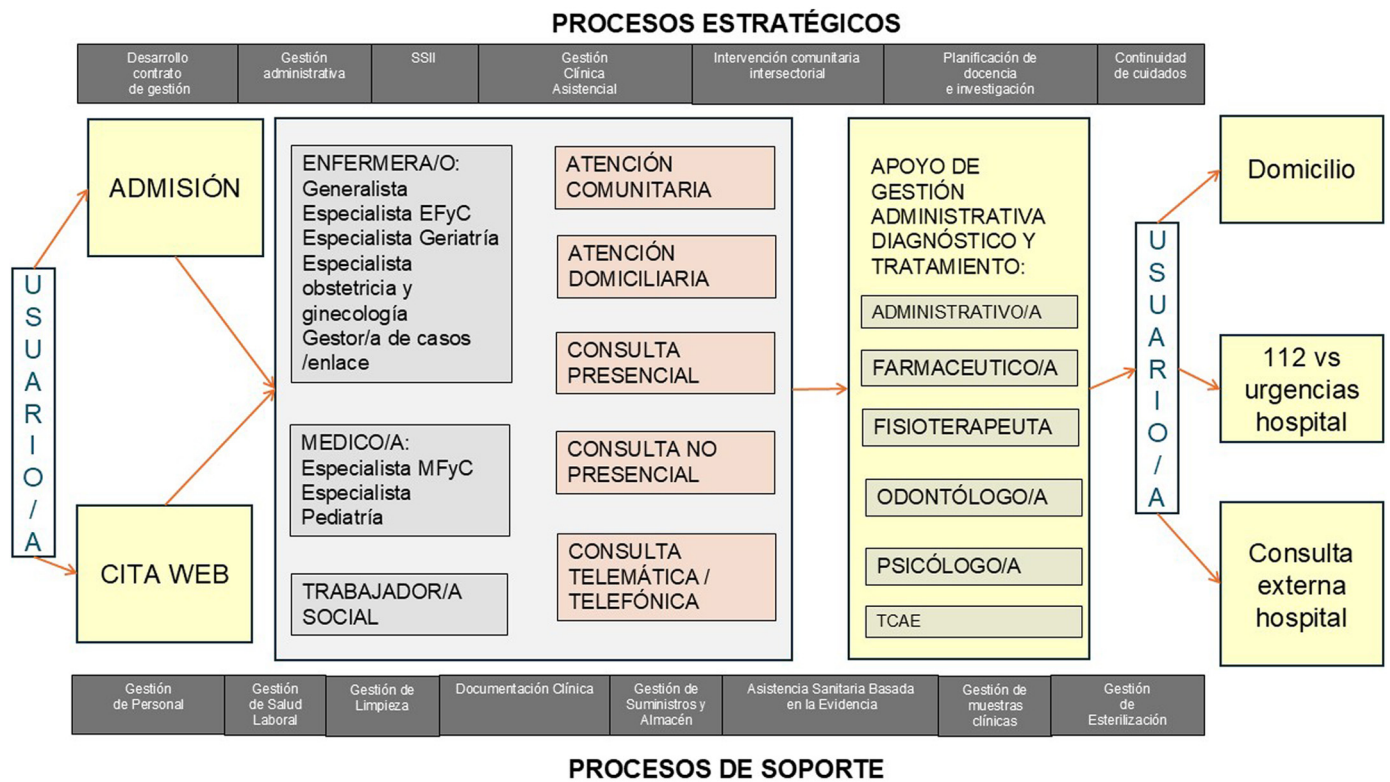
PROCESOS ESTRATÉGICOS

Desarrollo contrato de gestión | Gestión administrativa | SSII | Gestión Clínica Asistencial | Intervención comunitaria intersectorial | Planificación de docencia e investigación | Continuidad de cuidados

U S U A R I O / A

ADMISIÓN

CITA WEB

ENFERMERA/O:
Generalista
Especialista EFyC
Especialista Geriatría
Especialista obstetricia y ginecología
Gestor/a de casos /enlace

MEDICO/A:
Especialista MFyC
Especialista Pediatría

TRABAJADOR/A SOCIAL

ATENCIÓN COMUNITARIA

ATENCIÓN DOMICILIARIA

CONSULTA PRESENCIAL

CONSULTA NO PRESENCIAL

CONSULTA TELEMÁTICA / TELEFÓNICA

APOYO DE GESTIÓN ADMINISTRATIVA DIAGNÓSTICO Y TRATAMIENTO:

ADMINISTRATIVO/A

FARMACEUTICO/A

FISIOTERAPEUTA

ODONTÓLOGO/A

PSICÓLOGO/A

TCAE

U S U A R I O / A

Domicilio

112 vs urgencias hospital

Consulta externa hospital

Gestión de Personal | Gestión de Salud Laboral | Gestión de Limpieza | Documentación Clínica | Gestión de Suministros y Almacén | Asistencia Sanitaria Basada en la Evidencia | Gestión de muestras clínicas | Gestión de Esterilización

PROCESOS DE SOPORTE